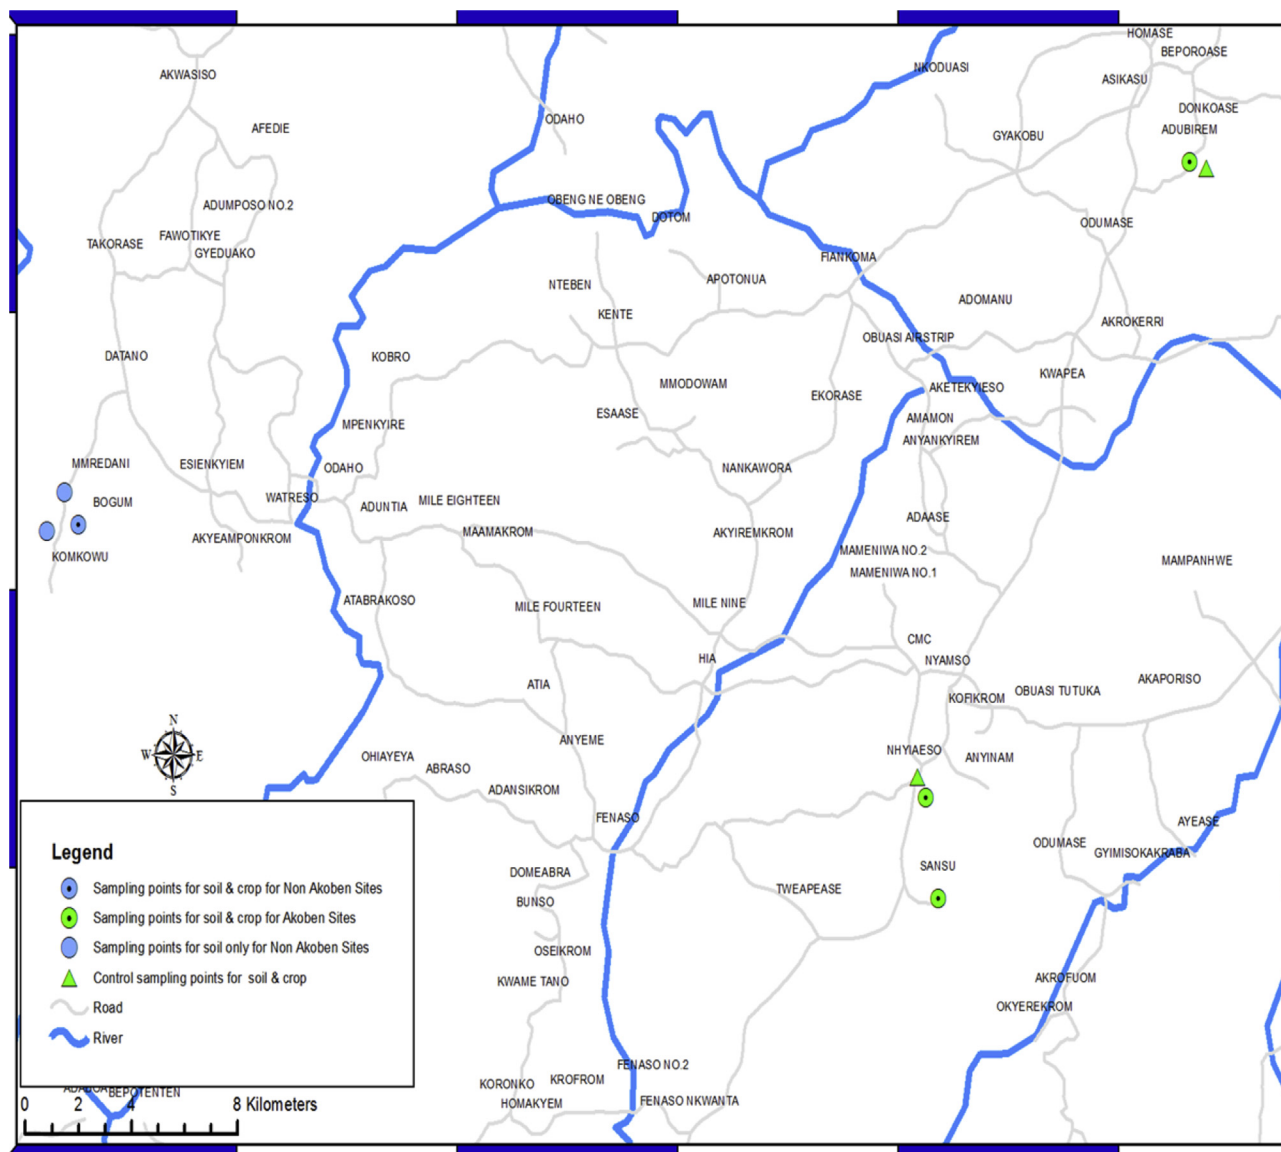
HOMASE
BEPOROASE
AKWASISO
NKODUASI
ASIKASU
DONKOASE
ODAHO
ADUBIREM
AFEDIE
GYAKOBU
OBENG NE OBENG
ADUMPOSO NO.2
DOTOM
ODUMASE
TAKORASE
FAWOTIKYE
GYEDUAKO
FIANKOMA
APOTONUA
NTEBEN
ADOMANU
KENTE
AKROKERRI
DATANO
KOBRO
OBUASI AIRSTRIP
MMODOWAM
AKETEKYIESO
KWAPEA
EKORASE
ESAASE
AMAMON
MPENKYIRE
ANYANKYIREM
MMREDANI
ESIENKYIEM
ODAHO
NANKAWORA
BOGUM
WATRESO
ADUNTIA
MILE EIGHTEEN
ADAASE
AKYEAMPONKROM
MAAMAKROM
AKYIREMKROM
KOMKOWU
MAMENIWA NO.2
MAMENIWA NO.1
MAMPANHWE
ATABRAKOSO
MILE FOURTEEN
MILE NINE
CMC
HIA
NYAMSO
ATIA
KOFIKROM
OBUASI TUTUKA
AKAPORISO
N
W
E
S
ANYEME
NHYIAESO
OHIAYEYA
ANYINAM
ABRASO
ADANSIKROM
FENASO
AYEASE
ODUMASE
GYIMISOKAKRABA
DOMEABRA
SANSU
TWEAPEASE
BUNSO
OSEIKROM
AKROFUOM
KWAME TANO
OKYEREKROM
FENASO NO.2
KORONKO
KROFROM
HOMAKYEM
FENASO NKWANTA
ADABOA BEPOTENTEN

Legend
Sampling points for soil & crop for Non Akoben Sites
Sampling points for soil & crop for Akoben Sites
Sampling points for soil only for Non Akoben Sites
Control sampling points for soil & crop
Road
River

0 2 4 8 Kilometers